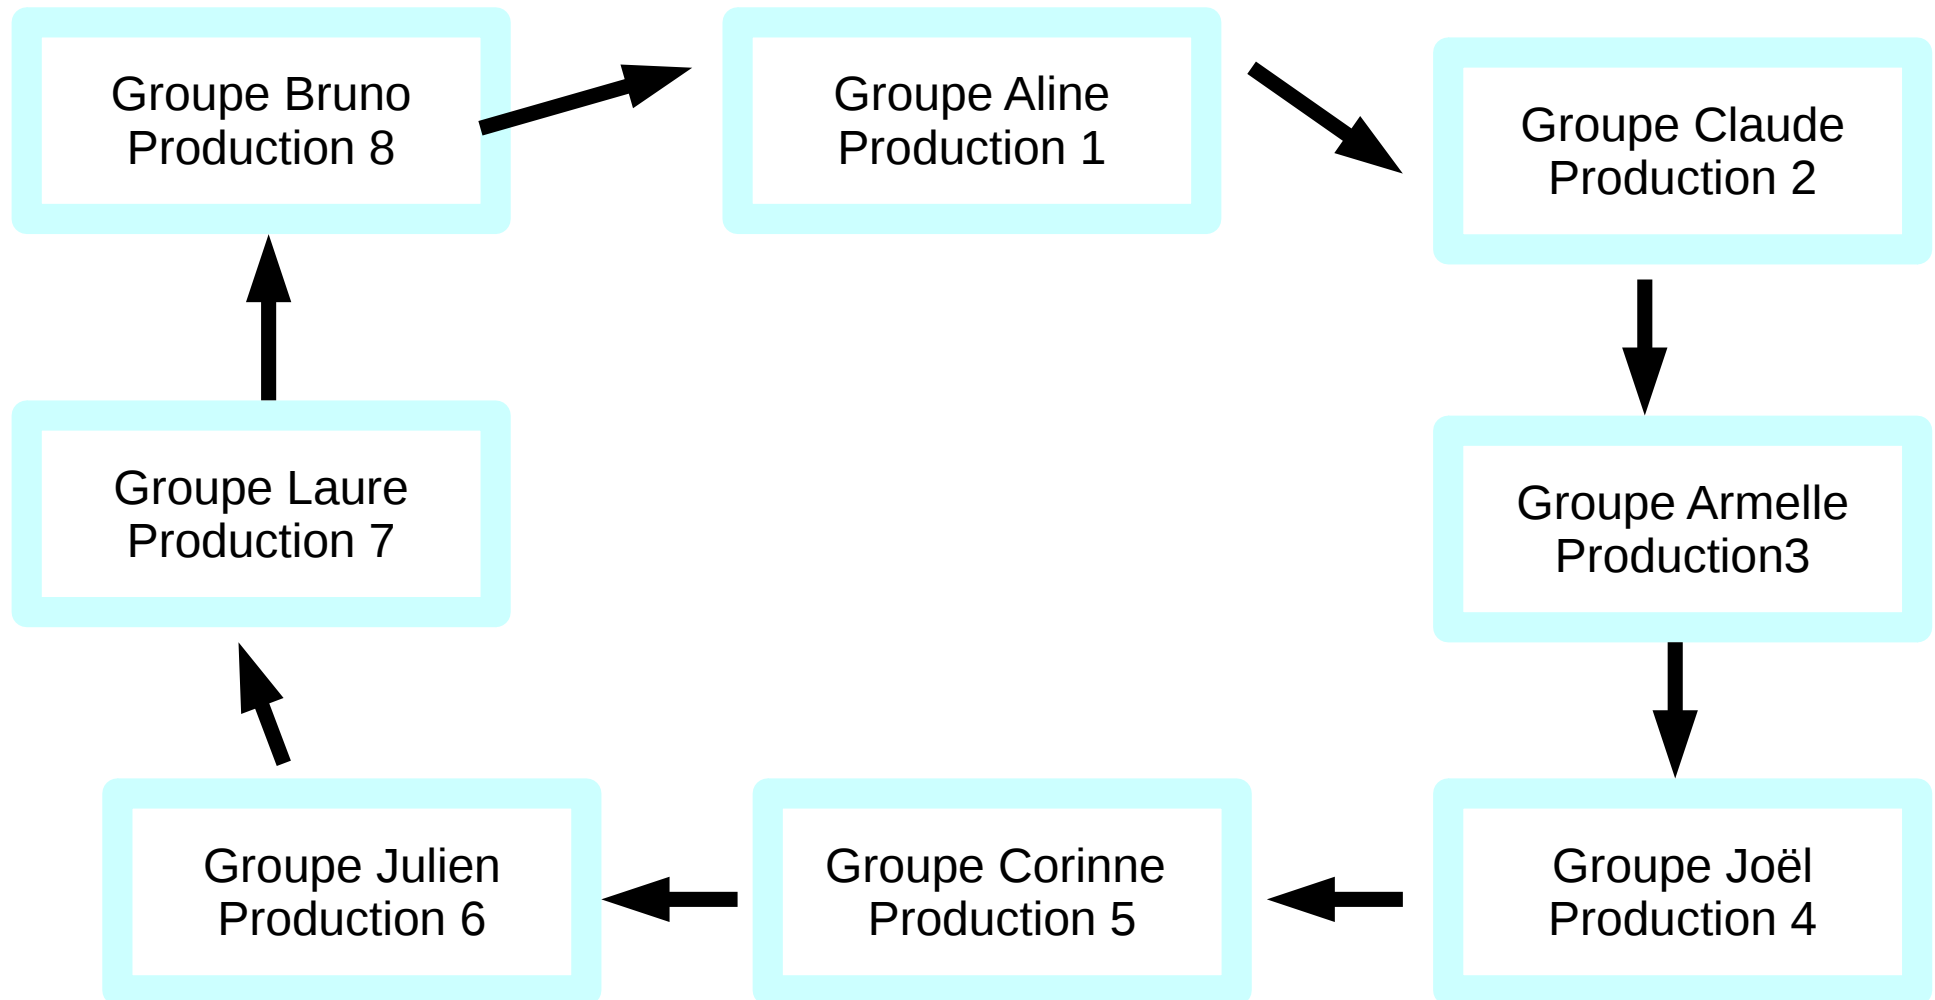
Groupe Bruno
Production 8

Groupe Aline
Production 1

Groupe Claude
Production 2

Groupe Laure
Production 7

Groupe Armelle
Production3

Groupe Julien
Production 6

Groupe Corinne
Production 5

Groupe Joël
Production 4